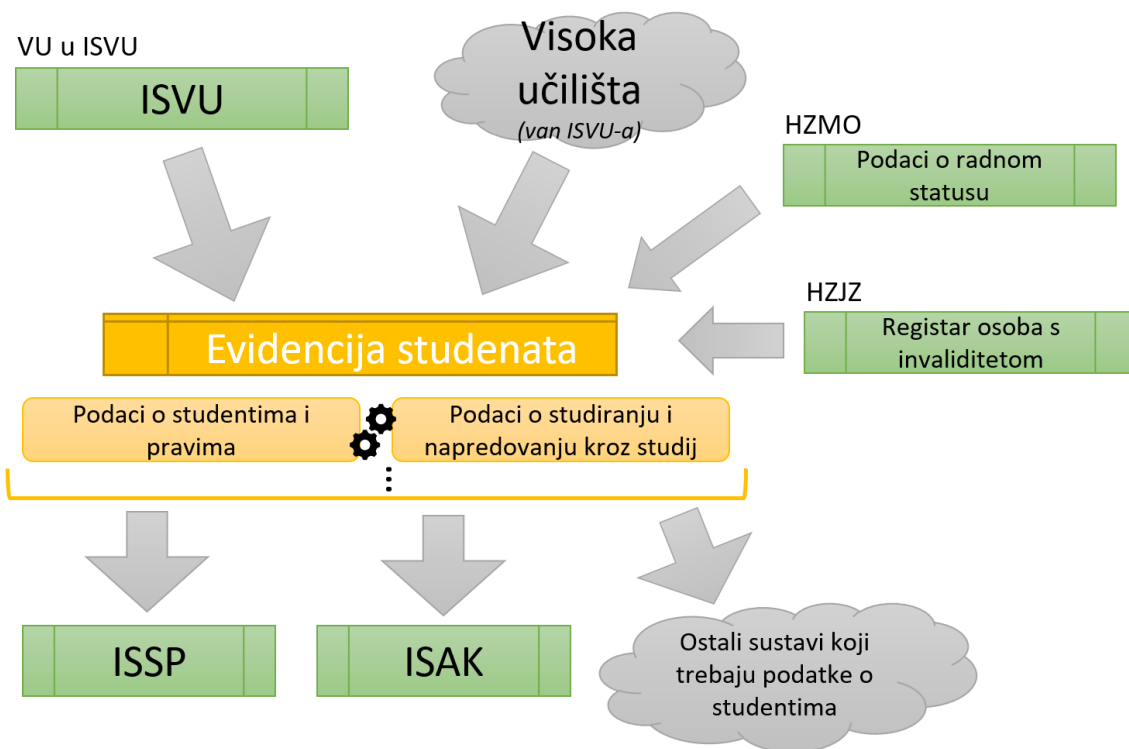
VU u ISVU

ISVU

Visoka učilišta
(van ISVU-a)

HZMO

Podaci o radnom statusu

HZJZ

Registar osoba s invaliditetom

Evidencija studenata

Podaci o studentima i pravima

Podaci o studiranju i napredovanju kroz studij

ISSP

ISAK

Ostali sustavi koji trebaju podatke o studentima